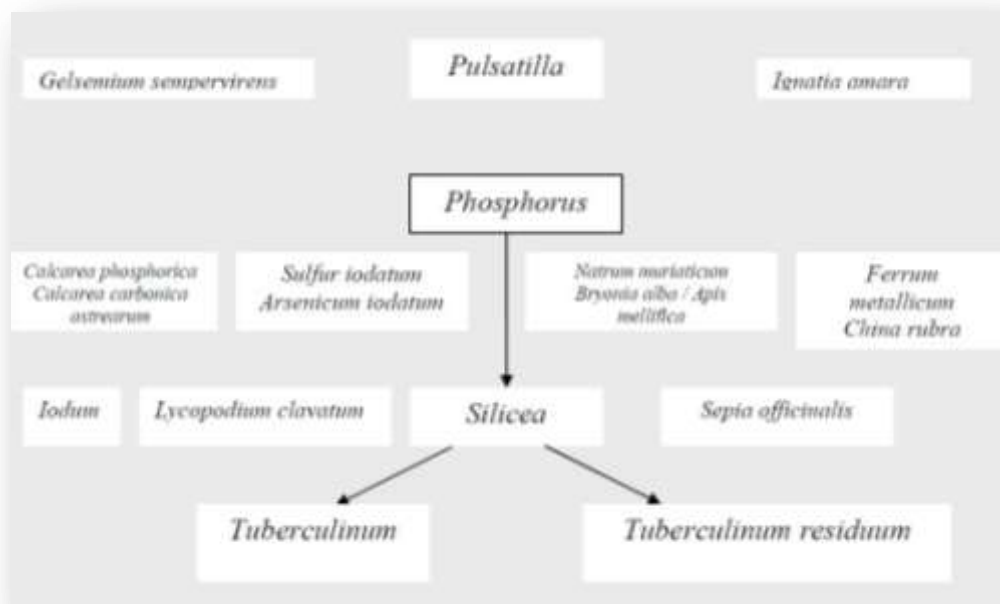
Gelsemium sempervirens

Pulsatilla

Ignatia amara

Phosphorus

Calcarea phosphorica
Calcarea carbonica ostrearum

Sulfur iodatum
Arsenicum iodatum

Natrum muriaticum
Bryonia alba / Apis mellifica

Ferrum metallicum
China rubra

Iodum

Lycopodium clavatum

Silicea

Sepia officinalis

Tuberculinum

Tuberculinum residuum